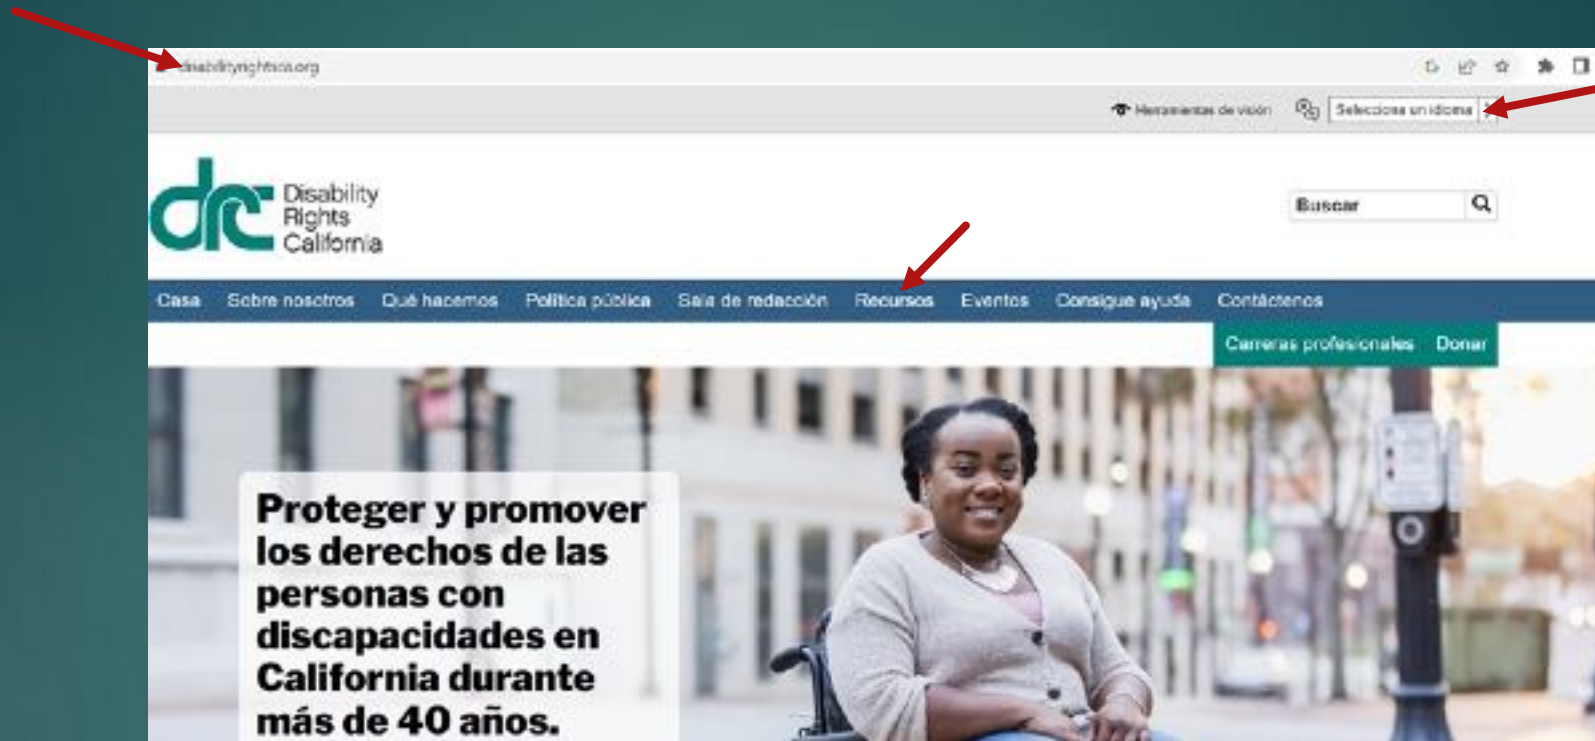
disabilityrightsca.org

Herramientas de visión

Seleccione un idioma

drc Disability Rights California

Buscar

Casa
Sobre nosotros
Qué hacemos
Política pública
Sala de redacción
Recursos
Eventos
Consigue ayuda
Contáctenos

Carreras profesionales
Donar

Proteger y promover los derechos de las personas con discapacidades en California durante más de 40 años.